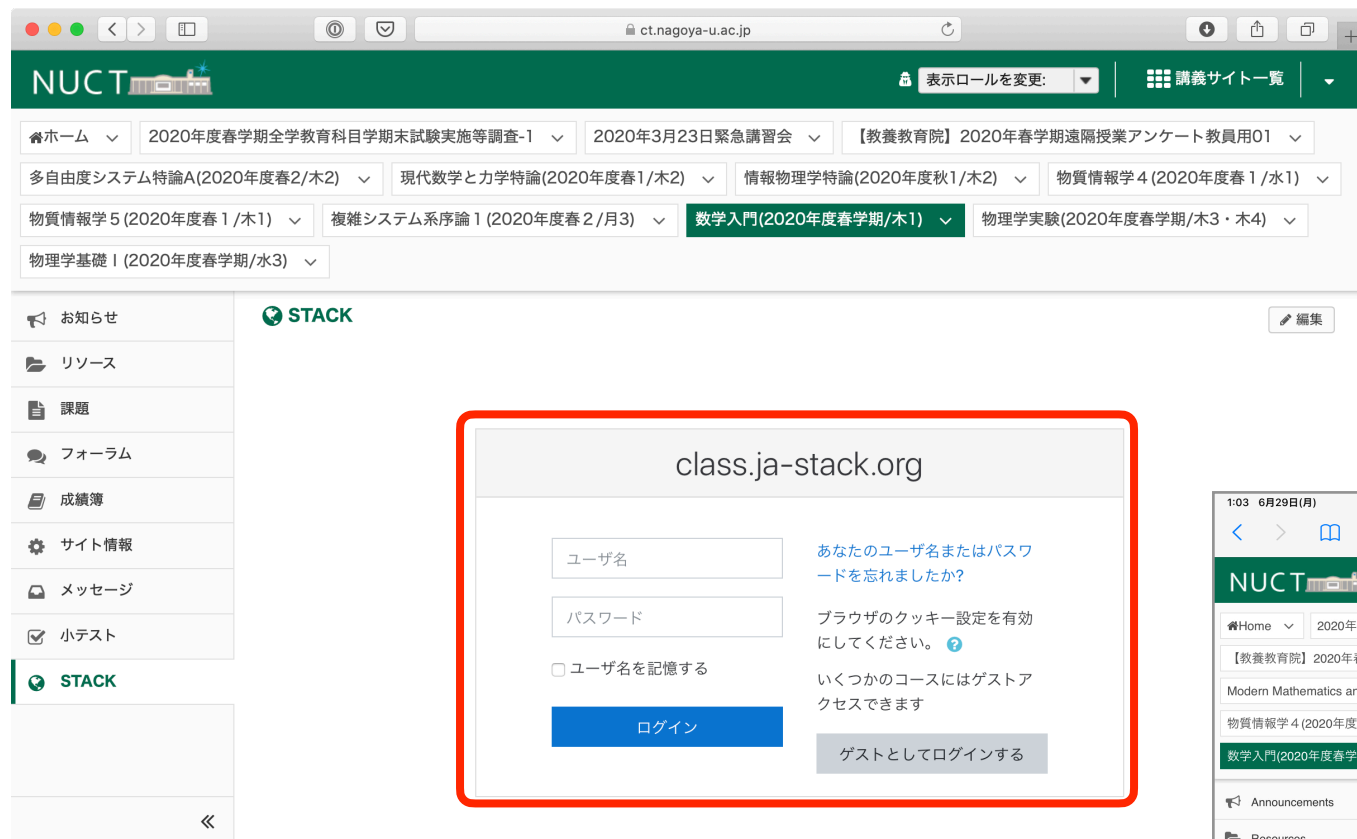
ct.nagoya-u.ac.jp

NUCT

表示ロールを変更:

講義サイト一覧

ホーム

2020年度春学期全学教育科目学期末試験実施等調査-1

2020年3月23日緊急講習会

【教養教育院】2020年春学期遠隔授業アンケート教員用01

多自由度システム特論A(2020年度春2/木2)

現代数学と力学特論(2020年度春1/木2)

情報物理学特論(2020年度秋1/木2)

物質情報学４(2020年度春１/水1)

物質情報学５(2020年度春１/木1)

複雑システム系序論１(2020年度春２/月3)

数学入門(2020年度春学期/木1)

物理学実験(2020年度春学期/木3・木4)

物理学基礎 I (2020年度春学期/水3)

お知らせ

リソース

課題

フォーラム

成績簿

サイト情報

メッセージ

小テスト

STACK

«

STACK

編集

class.ja-stack.org

ユーザ名

パスワード

ユーザ名を記憶する

ログイン

あなたのユーザ名またはパスワードを忘れましたか?

ブラウザのクッキー設定を有効にしてください。

いくつかのコースにはゲストアクセスできます

ゲストとしてログインする

1:03 6月29日(月)

NUCT

Home

2020年

【教養教育院】2020年

Modern Mathematics ar

物質情報学４(2020年度

数学入門(2020年度春学

Announcements

Resources